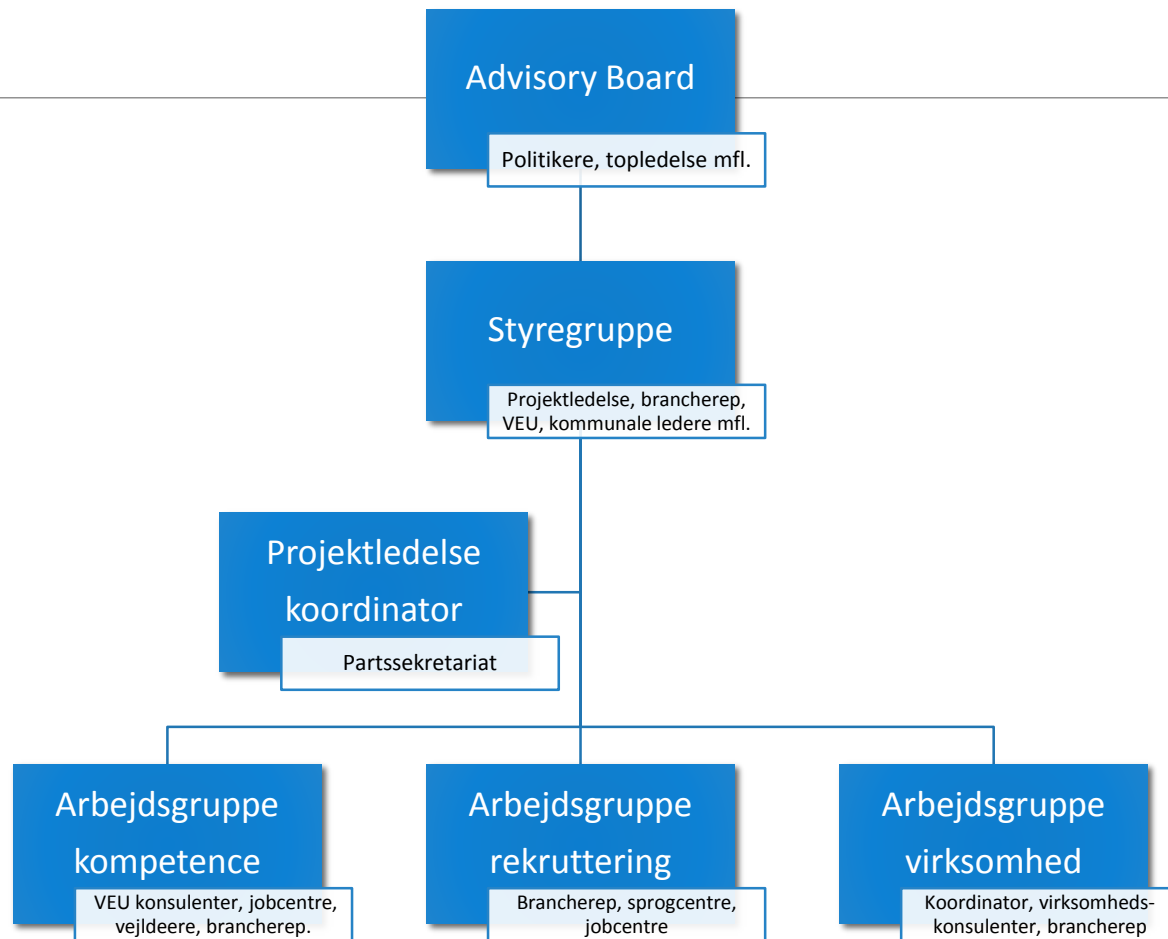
Advisory Board

Politikere, topledelse mfl.

Styregruppe

Projektledelse, brancherep, VEU, kommunale ledere mfl.

Projektledelse koordinator

Partssekretariat

Arbejdsgruppe kompetence

VEU konsulenter, jobcentre, vejldeere, brancherep.

Arbejdsgruppe rekruttering

Brancherep, sprogcentre, jobcentre

Arbejdsgruppe virksomhed

Koordinator, virksomhedskonsulenter, brancherep